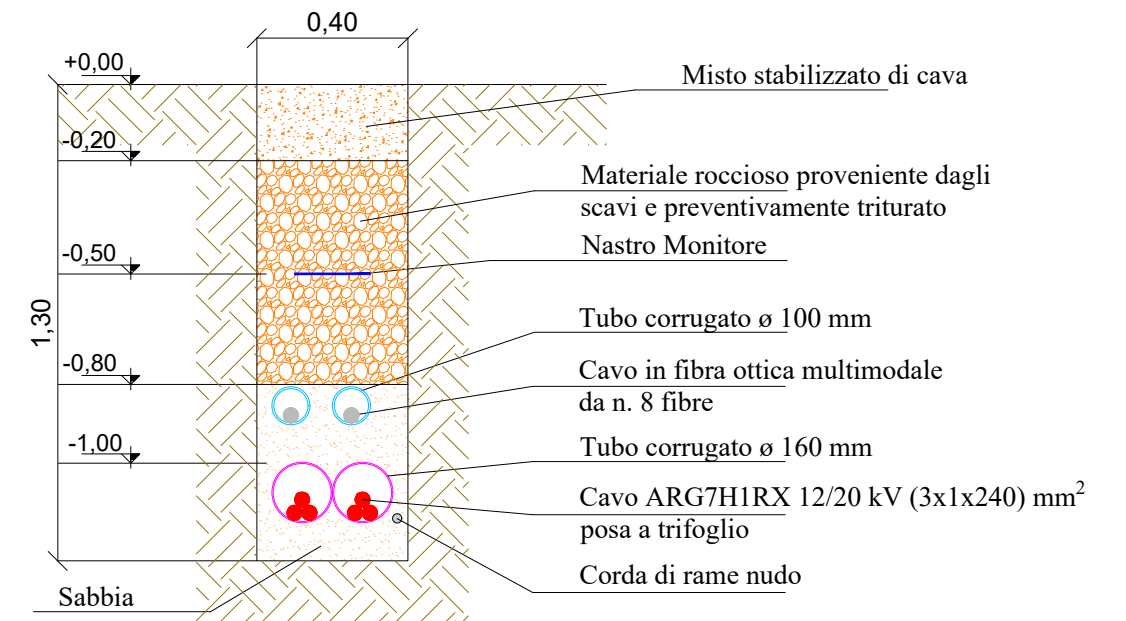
0,40

+0,00

-0,20

-0,50

1,30

-0,80

-1,00

Sabbia

Misto stabilizzato di cava

Materiale roccioso proveniente dagli scavi e preventivamente triturato

Nastro Monitore

Tubo corrugato ø 100 mm

Cavo in fibra ottica multimodale da n. 8 fibre

Tubo corrugato ø 160 mm

Cavo ARG7H1RX 12/20 kV (3x1x240) mm$^2$ posa a trifoglio

Corda di rame nudo